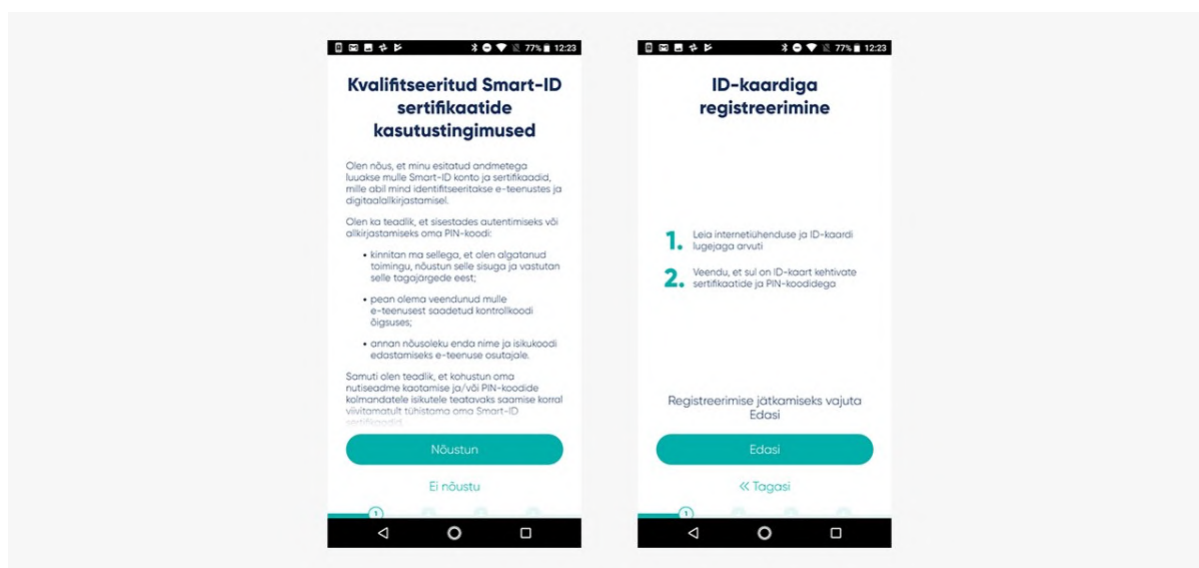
77% 12:23

Kvalifitseeritud Smart-ID sertifikaatide kasutustingimused

Olen nõus, et minu esitatud andmetega luuakse mulle Smart-ID konto ja sertifikaadid, mille abil mind identifitseeritakse e-teenustes ja digitaalallkirjastamisel.

Olen ka teadlik, et sisestades autentimiseks või allkirjastamiseks oma PIN-koodi:

• kinnitan ma sellega, et olen algatanud toimingu, nõustun selle sisuga ja vastutan selle tagajärgede eest;

• pean olema veendunud mulle e-teenusest saadetud kontrollkoodi õigsuses;

• annan nõusoleku enda nime ja isikukoodi edastamiseks e-teenuse osutajale.

Samuti olen teadlik, et kohustun oma nutiseadme kaotamise ja/või PIN-koodide kolmandatele isikutele teatavaks saamise korral viivitamatult tühistama oma Smart-ID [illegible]

Nõustun

Ei nõustu

1

77% 12:23

ID-kaardiga registreerimine

1. Leia internetiühenduse ja ID-kaardi lugejaga arvuti

2. Veendu, et sul on ID-kaart kehtivate sertifikaatide ja PIN-koodidega

Registreerimise jätkamiseks vajuta Edasi

Edasi

« Tagasi

1